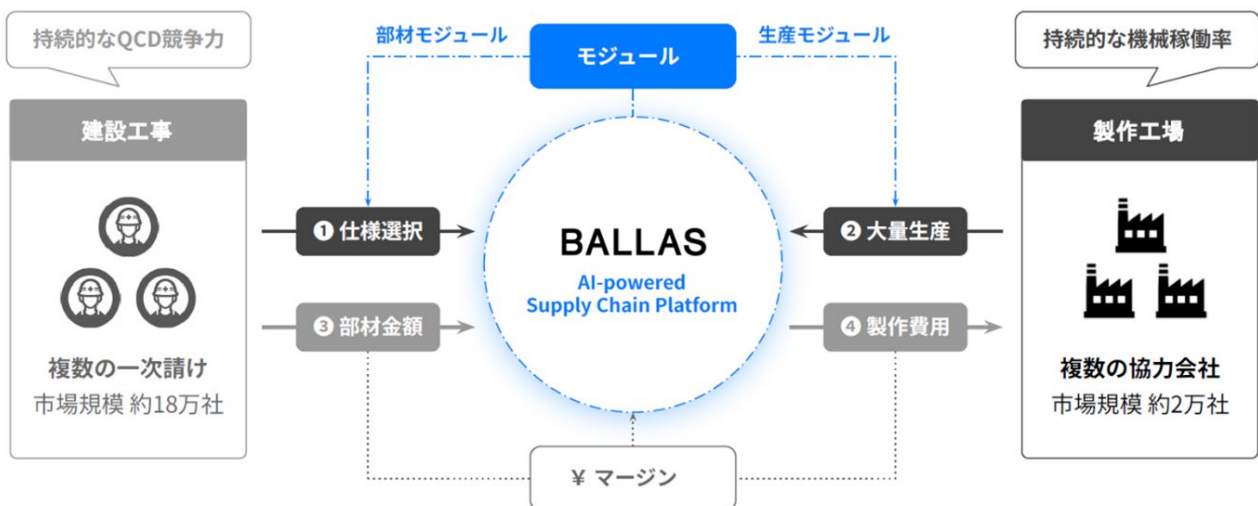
持続的なQCD競争力

部材モジュール

モジュール

生産モジュール

持続的な機械稼働率

建設工事

複数の一次請け
市場規模 約18万社

❶ 仕様選択

❸ 部材金額

BALLAS
AI-powered
Supply Chain Platform

❷ 大量生産

❹ 製作費用

製作工場

複数の協力会社
市場規模 約2万社

¥ マージン